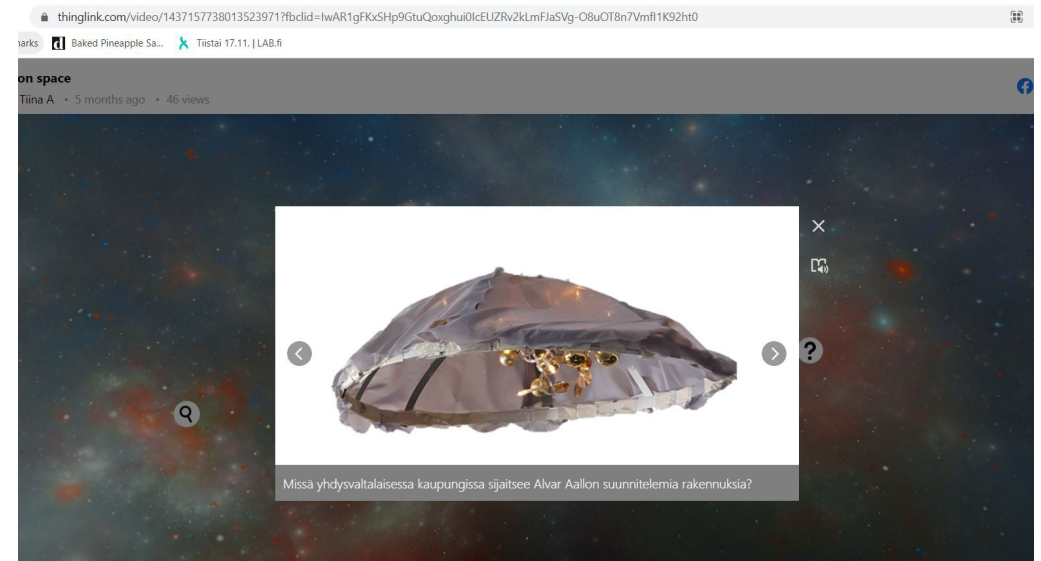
thinglink.com/video/1437157738013523971?fbclid=IwAR1gFKxSHp9GtuQoxghui0IcEUZRv2kLmFJaSVg-O8uOT8n7Vmfl1K92ht0

narks Baked Pineapple Sa... Tiistai 17.11. | LAB.fi

on space
Tiina A • 5 months ago • 46 views

Missä yhdysvaltalaisessa kaupungissa sijaitsee Alvar Aallon suunnitelemia rakennuksia?